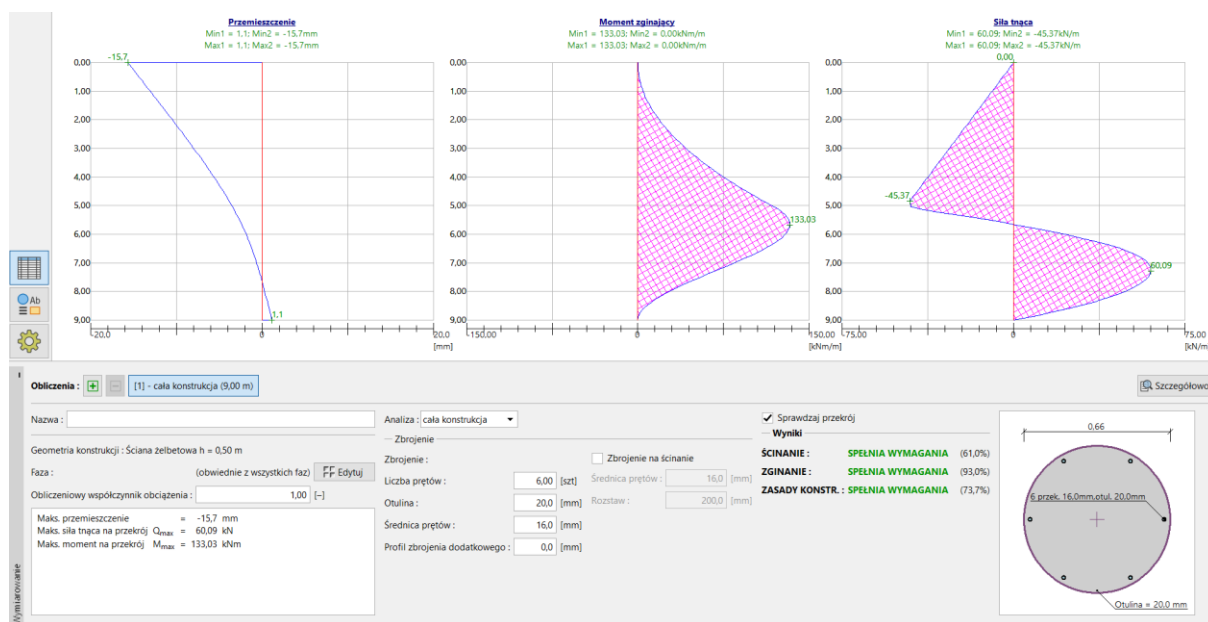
Przemieszczenie
Min1 = 1.1; Min2 = -15.7mm
Max1 = 1.1; Max2 = -15.7mm

-15.7
0,00
1,00
2,00
3,00
4,00
5,00
6,00
7,00
8,00
9,00
1.1
-20,0
0
20,0
[mm]

Moment zginający
Min1 = 133.03; Min2 = 0.00kNm/m
Max1 = 133.03; Max2 = 0.00kNm/m

0,00
1,00
2,00
3,00
4,00
5,00
6,00
7,00
8,00
9,00
133.03
-150,00
0
150,00
[kNm/m]

Siła tnąca
Min1 = 60.09; Min2 = -45.37kN/m
Max1 = 60.09; Max2 = -45.37kN/m

0.00
0,00
1,00
2,00
3,00
4,00
5,00
6,00
7,00
8,00
9,00
-45.37
60.09
-75,00
0
75,00
[kN/m]

Obliczenia : [1] - cała konstrukcja (9,00 m)
Szczegółowo

Nazwa :
Geometria konstrukcji : Ściana żelbetowa h = 0,50 m
Faza : (obwiednie z wszystkich faz) Edytuj
Obliczeniowy współczynnik obciążenia : 1,00 [–]

Maks. przemieszczenie = -15,7 mm
Maks. siła tnąca na przekrój $Q_{max}$ = 60,09 kN
Maks. moment na przekrój $M_{max}$ = 133,03 kNm

Analiza : cała konstrukcja
Zbrojenie
Zbrojenie :
Liczba prętów : 6,00 [szt]
Otulina : 20,0 [mm]
Średnica prętów : 16,0 [mm]
Profil zbrojenia dodatkowego : 0,0 [mm]

Zbrojenie na ścinanie
Średnica prętów : 16,0 [mm]
Rozstaw : 200,0 [mm]

Sprawdzaj przekrój
Wyniki
ŚCINANIE : SPEŁNIA WYMAGANIA (61,0%)
ZGINANIE : SPEŁNIA WYMAGANIA (93,0%)
ZASADY KONSTR. : SPEŁNIA WYMAGANIA (73,7%)

0,66
6 przek. 16,0mm,otul. 20,0mm
Otulina = 20,0 mm

Wymiarowanie